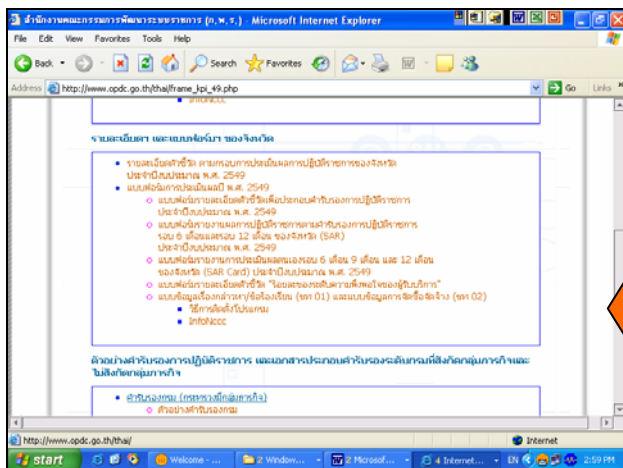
สำนักงานคณะกรรมการพัฒนาระบบราชการ (ก.พ.ร.) - Microsoft Internet Explorer

File Edit View Favorites Tools Help

Back Search Favorites

Address http://www.opdc.go.th/thai/frame_kpi_49.php Go Links

InfoNccc

รายละเอียดฯ และแบบฟอร์มฯ ของจังหวัด

รายละเอียดตัวชี้วัด ตามกรอบการประเมินผลการปฏิบัติราชการของจังหวัด ประจำปีงบประมาณ พ.ศ. 2549

แบบฟอร์มการประเมินผลปี พ.ศ. 2549

แบบฟอร์มรายละเอียดตัวชี้วัดเพื่อประกอบคำรับรองการปฏิบัติราชการ ประจำปีงบประมาณ พ.ศ. 2549

แบบฟอร์มรายงานผลการปฏิบัติราชการตามคำรับรองการปฏิบัติราชการ รอบ 6 เดือนและรอบ 12 เดือน ของจังหวัด (SAR) ประจำปีงบประมาณ พ.ศ. 2549

แบบฟอร์มรายงานการประเมินผลตนเองรอบ 6 เดือน 9 เดือน และ 12 เดือน ของจังหวัด (SAR Card) ประจำปีงบประมาณ พ.ศ. 2549

แบบฟอร์มรายละเอียดตัวชี้วัด "ร้อยละของระดับความพึงพอใจของผู้รับบริการ"

แบบข้อมูลเรื่องกล่าวหา/ข้อร้องเรียน (ขรา 01) และแบบข้อมูลการจัดซื้อจัดจ้าง (ขรา 02)

วิธีการติดตั้งโปรแกรม

InfoNccc

ตัวอย่างคำรับรองการปฏิบัติราชการ และเอกสารประกอบคำรับรองระดับกรมที่สังกัดกลุ่มภารกิจและไม่สังกัดกลุ่มภารกิจ

คำรับรองกรม (กระทรวงมีกลุ่มภารกิจ)

ตัวอย่างคำรับรองกรม

http://www.opdc.go.th/thai/

Internet

start Welcome - ... 2 Window... 2 Microsof... 4 Internet... EN 2:59 PM